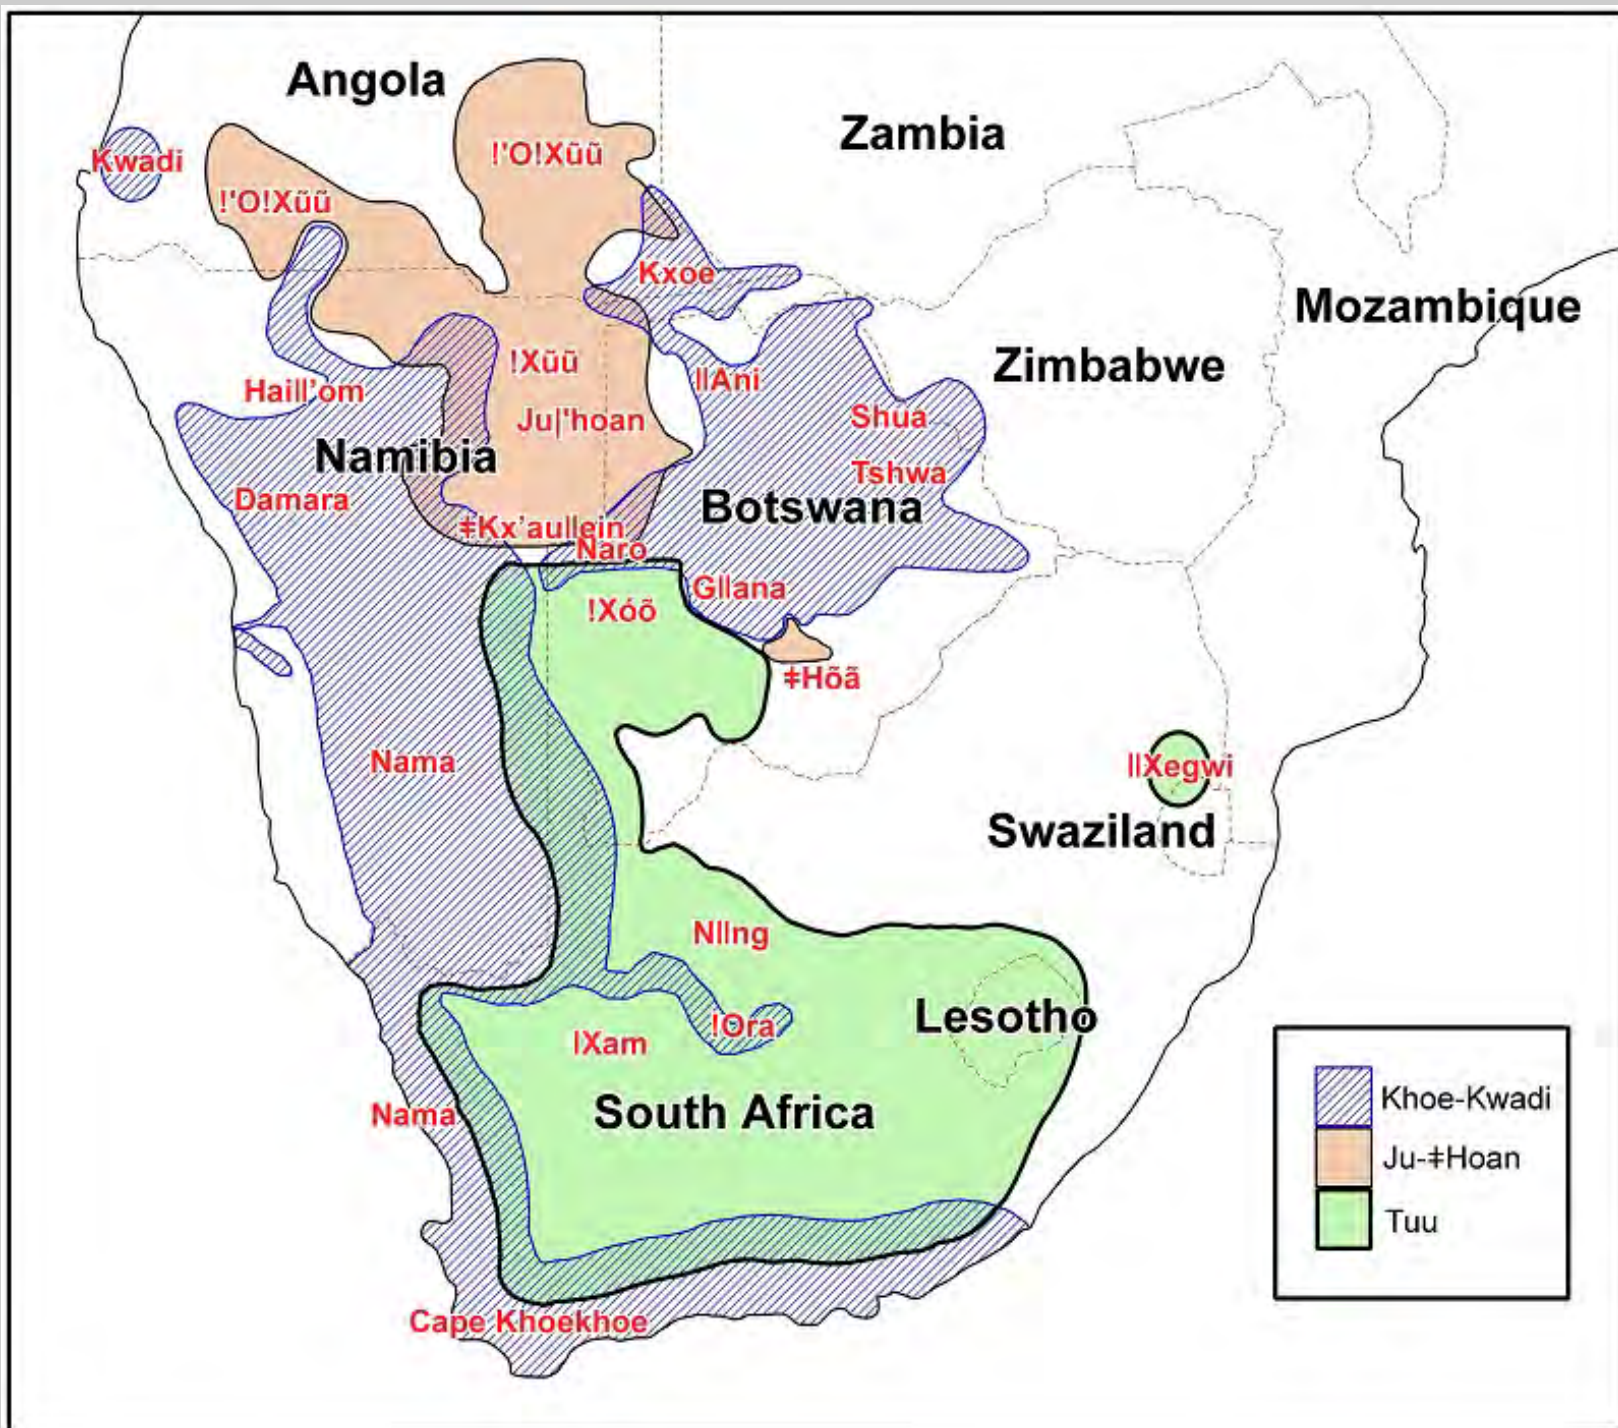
Angola
Zambia
Kwadi
!'O!Xũũ
!'O!Xũũ
Kxoe
Mozambique
Zimbabwe
!Xũũ
‖Ani
Hai‖'om
Ju|'hoan
Shua
Namibia
Tshwa
Damara
Botswana
ǂKx'au‖ein
Naro
G‖ana
!Xóõ
ǂHõã
Nama
‖Xegwi
Swaziland
N‖ng
!Ora
Lesotho
|Xam
South Africa
Nama
Cape Khoekhoe
Khoe-Kwadi
Ju-ǂHoan
Tuu